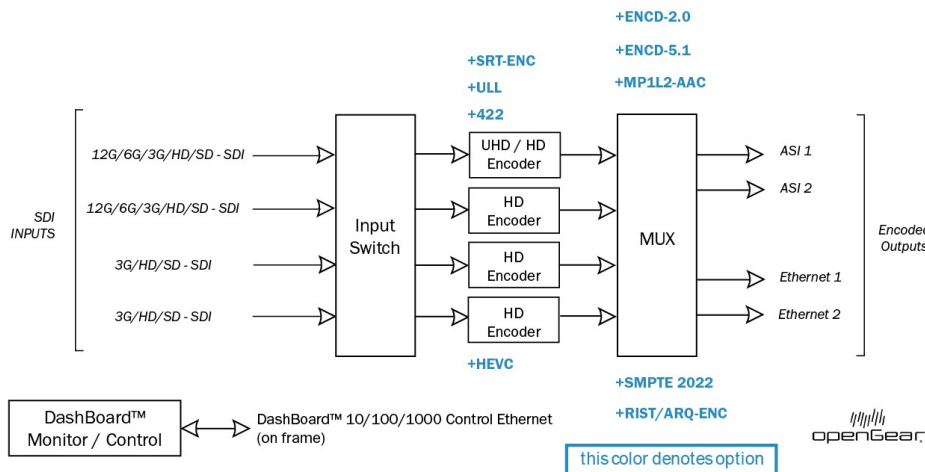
+ENCD-2.0

+ENCD-5.1

+MP1L2-AAC

+SRT-ENC

+ULL

+422

SDI INPUTS

12G/6G/3G/HD/SD - SDI

12G/6G/3G/HD/SD - SDI

3G/HD/SD - SDI

3G/HD/SD - SDI

Input Switch

UHD / HD Encoder

HD Encoder

HD Encoder

HD Encoder

+HEVC

MUX

ASI 1

ASI 2

Ethernet 1

Ethernet 2

Encoded Outputs

+SMPTE 2022

+RIST/ARQ-ENC

DashBoard™ Monitor / Control

DashBoard™ 10/100/1000 Control Ethernet (on frame)

this color denotes option

openGear